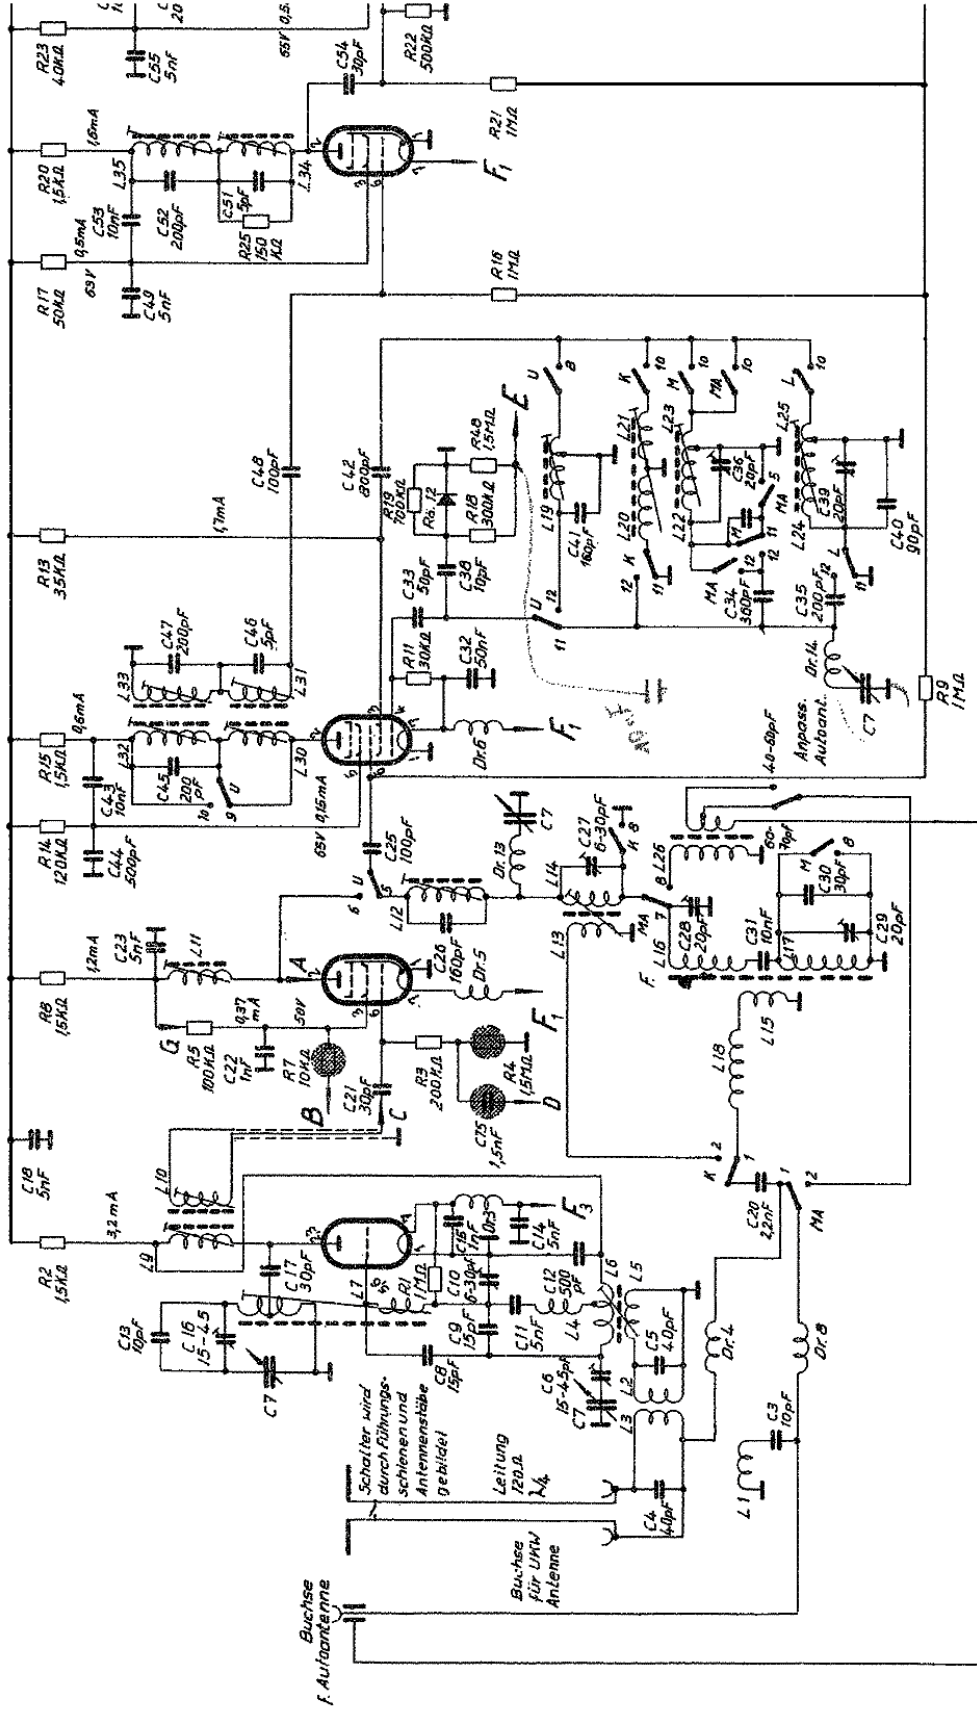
R23 4,0kΩ
C55 5nF
65V 0,5
C54 30pF
R22 500kΩ
R21 1MΩ
R20 1,5kΩ
1,6mA
L35
C53 10nF
C52 200pF
C51 5pF
R25 150 kΩ
L34
$F_1$
R17 50kΩ
0,5mA
65V
C49 5nF
R16 1MΩ
C48 100pF
C42 800pF
R19 100kΩ
Rö. 12
R18 300kΩ
R48 1,5MΩ
E
U
8
L19
C41 160pF
L21
L20
K
L23
M
MA
L22
C36 20pF
5
L25
L
C39 20pF
L24
C40 90pF
10
R13 35kΩ
1,7mA
C33 50pF
C38 10pF
U
12
11
K
MA
C34 300pF
C35 200pF
Dr.14
Anpass. Autoant.
C7
R9 1MΩ
40-60pF
R15 1,5kΩ
0,6mA
L33
C47 200pF
C46 5pF
L31
L32
C45 200 pF
L30
R11 30kΩ
C32 50nF
Dr.6
$F_1$
10
9
U
R14 120kΩ
C43 10nF
C44 500pF
65V 0,15mA
C25 100pF
6
5
U
L12
Dr.13
C7
L14
C27 6-30pF
K 8
8 L26
7
60-70pF
M
C30 30pF
8
R8 1,5kΩ
1,2mA
C23 5nF
L11
A
C26 160pF
Dr.5
L13
MA
L16
C28 20pF
C31 10nF
L17
C29 20pF
F
G
R5 100kΩ
0,37 mA
58V
C22 1nF
R7 10kΩ
R3 200kΩ
R4 1,5MΩ
$F_1$
L18
L15
C21 30pF
B
C
D
C15 1,5nF
C18 5nF
L10
K 2
1
2
R2 1,5kΩ
3,2mA
L9
C17 30pF
R1 1MΩ
C15 5pF
Dr.3
C14 5nF
$F_3$
C20 2,2nF
MA
C13 10pF
C16 15-4,5
C7
L7
C10 6-30pF
C9 15pF
C11 5nF
C12 500 pF
L6
L5
L4
C8 15pF
C6 15-4,5pF
C5 40pF
L2
C7
L3
Dr.4
Dr.8
Schalter wird durch Führungsschienen und Antennenstäbe gebildet
Leitung 120Ω $\lambda_4$
C4 40pF
C3 10pF
L1
Buchse für UKW Antenne
Buchse f. Autoantenne